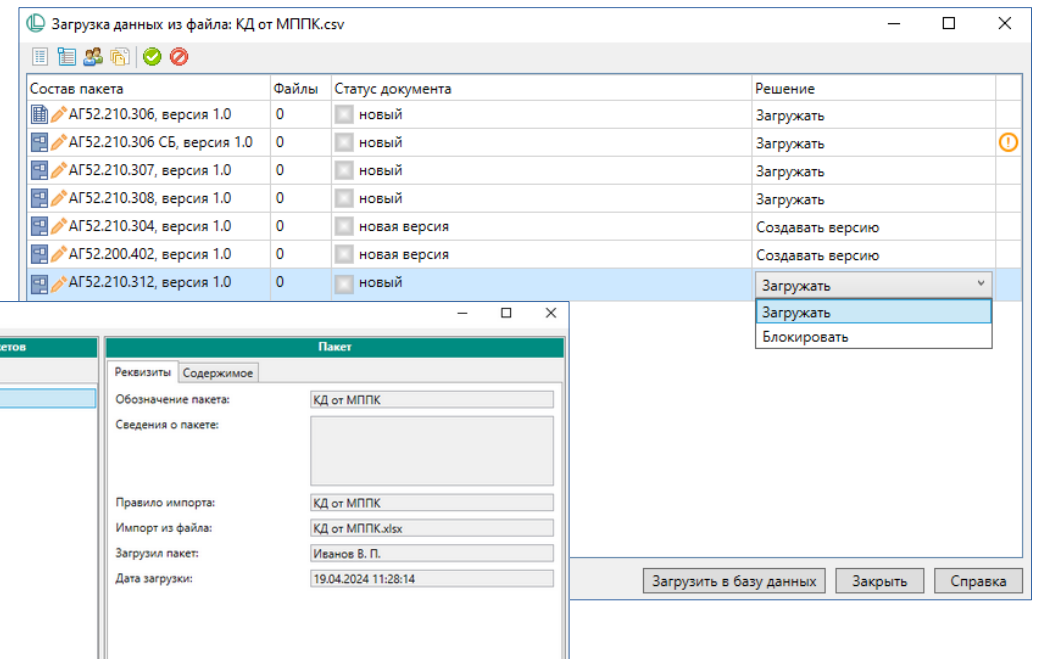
Загрузка данных из файла: КД от МППК.csv

| Состав пакета | Файлы | Статус документа | Решение |
|---|---|---|---|
| АГ52.210.306, версия 1.0 | 0 | новый | Загружать |
| АГ52.210.306 СБ, версия 1.0 | 0 | новый | Загружать |
| АГ52.210.307, версия 1.0 | 0 | новый | Загружать |
| АГ52.210.308, версия 1.0 | 0 | новый | Загружать |
| АГ52.210.304, версия 1.0 | 0 | новая версия | Создавать версию |
| АГ52.200.402, версия 1.0 | 0 | новая версия | Создавать версию |
| АГ52.210.312, версия 1.0 | 0 | новый | Загружать |

Загружать
Блокировать

Загрузить в базу данных
Закрыть
Справка

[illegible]етов

Пакет

Реквизиты
Содержимое

Обозначение пакета: КД от МППК
Сведения о пакете:
Правило импорта: КД от МППК
Импорт из файла: КД от МППК.xlsx
Загрузил пакет: Иванов В. П.
Дата загрузки: 19.04.2024 11:28:14